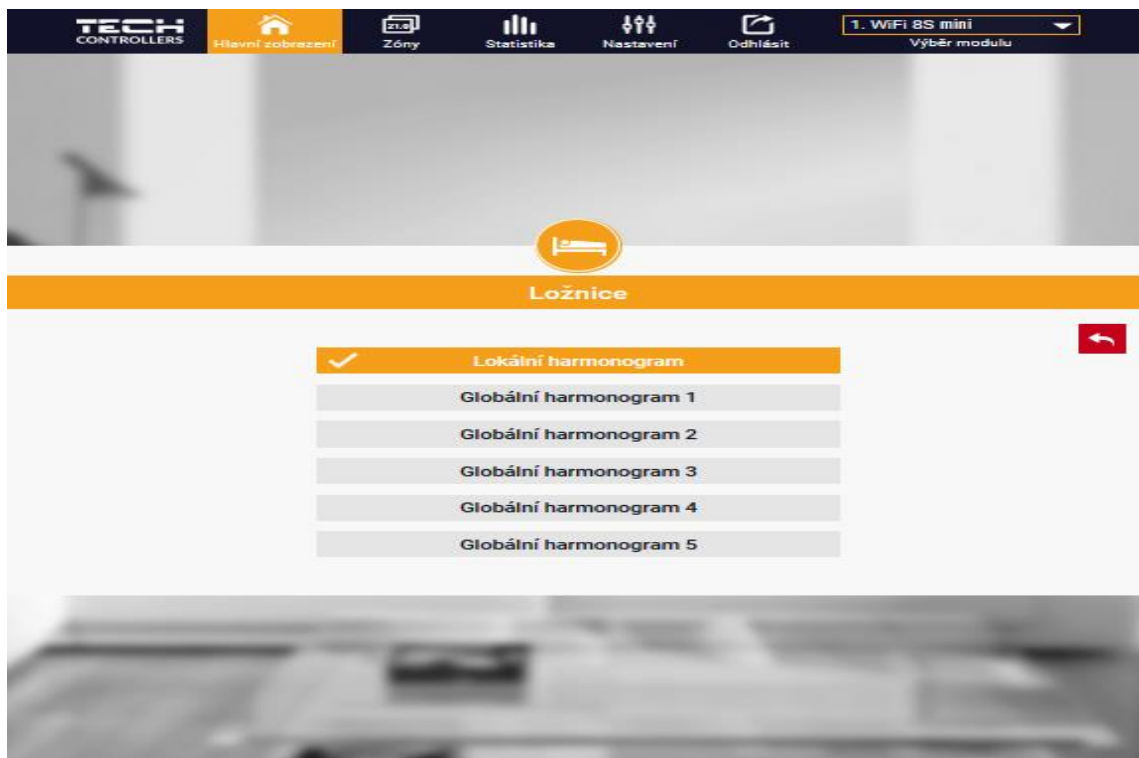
TECH CONTROLLERS
Hlavní zobrazení
Zóny
Statistika
Nastavení
Odhlásit
1. WiFi 8S mini
Výběr modulu

Ložnice

Lokální harmonogram
Globální harmonogram 1
Globální harmonogram 2
Globální harmonogram 3
Globální harmonogram 4
Globální harmonogram 5